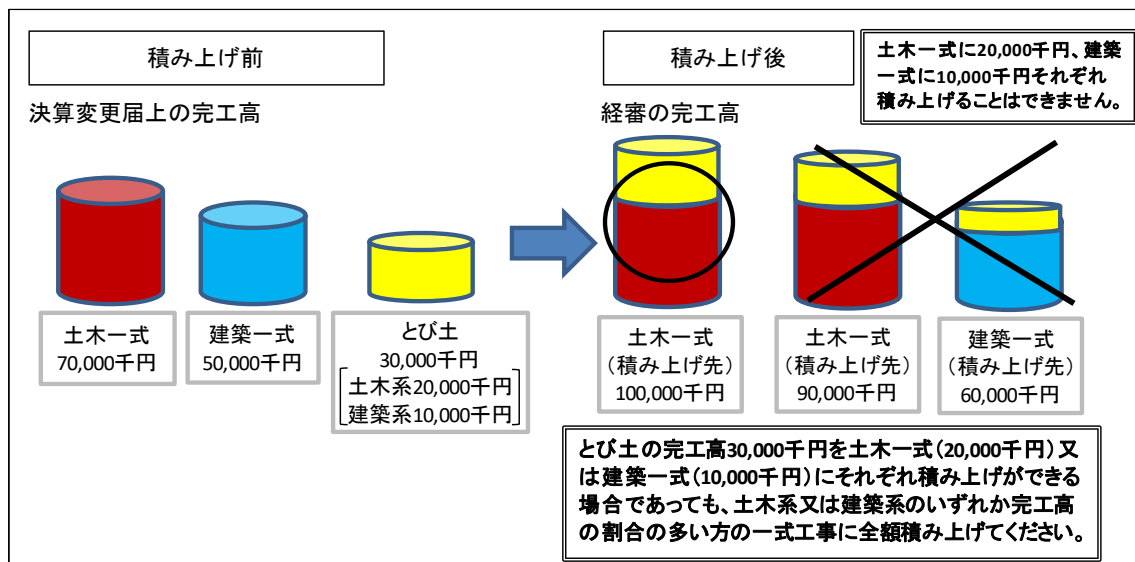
積み上げ前

決算変更届上の完工高

土木一式
70,000千円

建築一式
50,000千円

とび土
30,000千円
土木系20,000千円
建築系10,000千円

積み上げ後

経審の完工高

土木一式に20,000千円、建築一式に10,000千円それぞれ積み上げることはできません。

土木一式
（積み上げ先）
100,000千円

土木一式
（積み上げ先）
90,000千円

建築一式
（積み上げ先）
60,000千円

とび土の完工高30,000千円を土木一式（20,000千円）又は建築一式（10,000千円）にそれぞれ積み上げができる場合であっても、土木系又は建築系のいずれか完工高の割合の多い方の一式工事に全額積み上げてください。